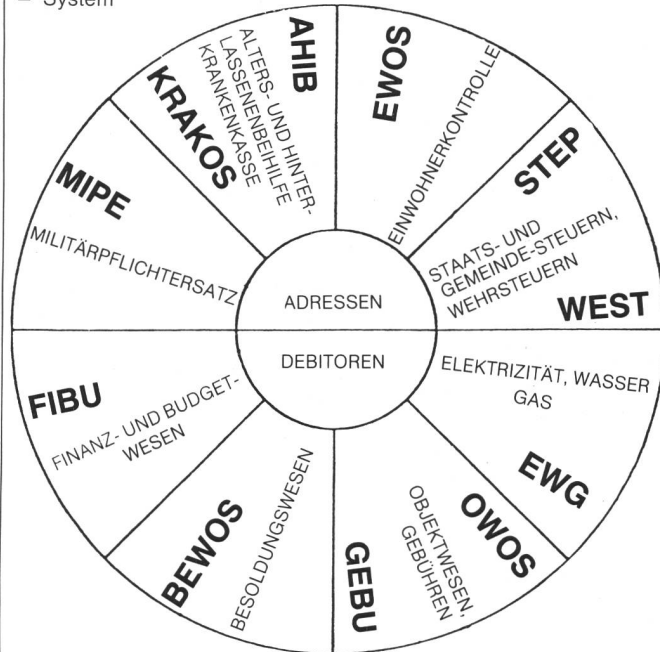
– System

AHIB
ALTERS- UND HINTERLASSENENBEIHILFE

KRAKOS
KRANKENKASSE

EWOS
EINWOHNERKONTROLLE

STEP
STAATS- UND GEMEINDE-STEUERN, WEHRSTEUERN
WEST

MIPE
MILITÄRPFLICHTERSATZ

ADRESSEN

DEBITOREN

ELEKTRIZITÄT, WASSER GAS
EWG

FIBU
FINANZ- UND BUDGETWESEN

BEWOS
BESOLDUNGSWESEN

GEBU
OBJEKTWESEN, GEBÜHREN
OWOS